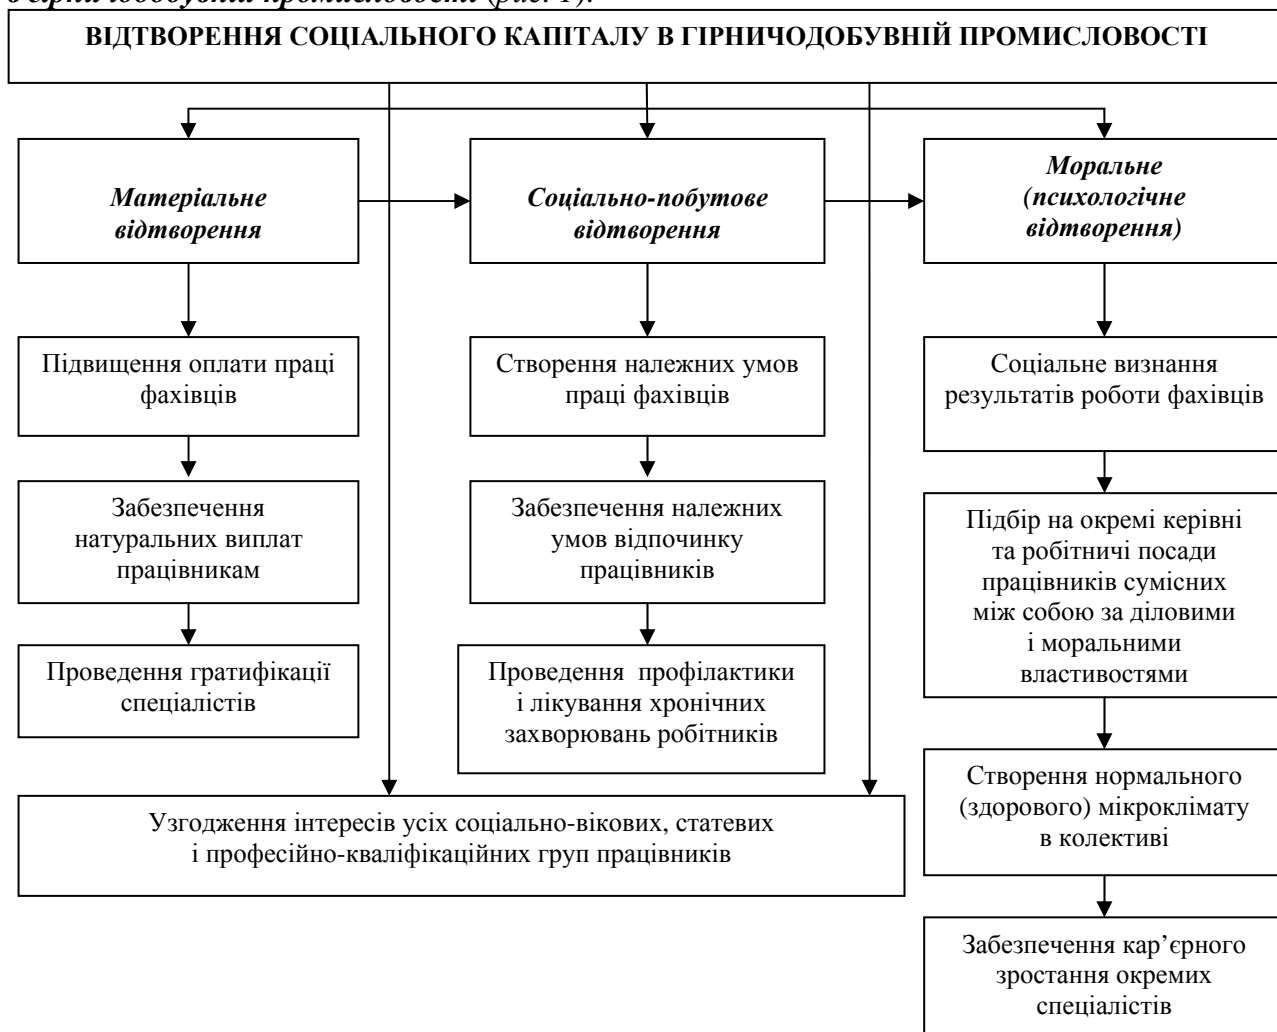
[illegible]

ВІДТВОРЕННЯ СОЦІАЛЬНОГО КАПІТАЛУ В ГІРНИЧОДОБУВНІЙ ПРОМИСЛОВОСТІ

Матеріальне відтворення

Соціально-побутове відтворення

Моральне (психологічне відтворення)

Підвищення оплати праці фахівців

Забезпечення натуральних виплат працівникам

Проведення гратифікації спеціалістів

Створення належних умов праці фахівців

Забезпечення належних умов відпочинку працівників

Проведення профілактики і лікування хронічних захворювань робітників

Соціальне визнання результатів роботи фахівців

Підбір на окремі керівні та робітничі посади працівників сумісних між собою за діловими і моральними властивостями

Створення нормального (здорового) мікроклімату в колективі

Забезпечення кар'єрного зростання окремих спеціалістів

Узгодження інтересів усіх соціально-вікових, статевих і професійно-кваліфікаційних груп працівників